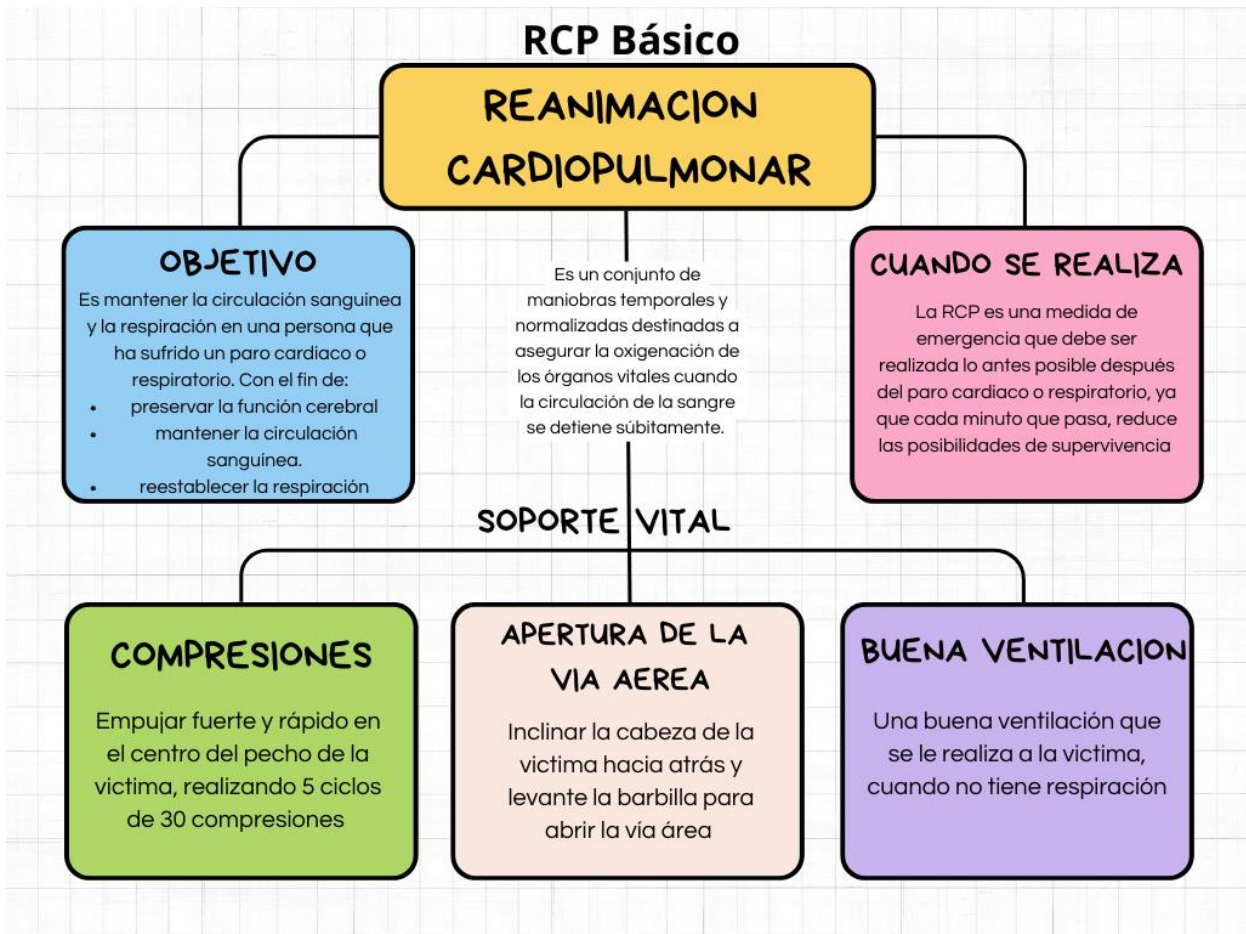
RCP Básico

REANIMACION CARDIOPULMONAR

OBJETIVO

Es mantener la circulación sanguínea y la respiración en una persona que ha sufrido un paro cardiaco o respiratorio. Con el fin de:

- preservar la función cerebral
- mantener la circulación sanguínea.
- reestablecer la respiración

Es un conjunto de maniobras temporales y normalizadas destinadas a asegurar la oxigenación de los órganos vitales cuando la circulación de la sangre se detiene súbitamente.

CUANDO SE REALIZA

La RCP es una medida de emergencia que debe ser realizada lo antes posible después del paro cardiaco o respiratorio, ya que cada minuto que pasa, reduce las posibilidades de supervivencia

SOPORTE VITAL

COMPRESIONES

Empujar fuerte y rápido en el centro del pecho de la victima, realizando 5 ciclos de 30 compresiones

APERTURA DE LA VIA AEREA

Inclinar la cabeza de la victima hacia atrás y levante la barbilla para abrir la vía área

BUENA VENTILACION

Una buena ventilación que se le realiza a la victima, cuando no tiene respiración